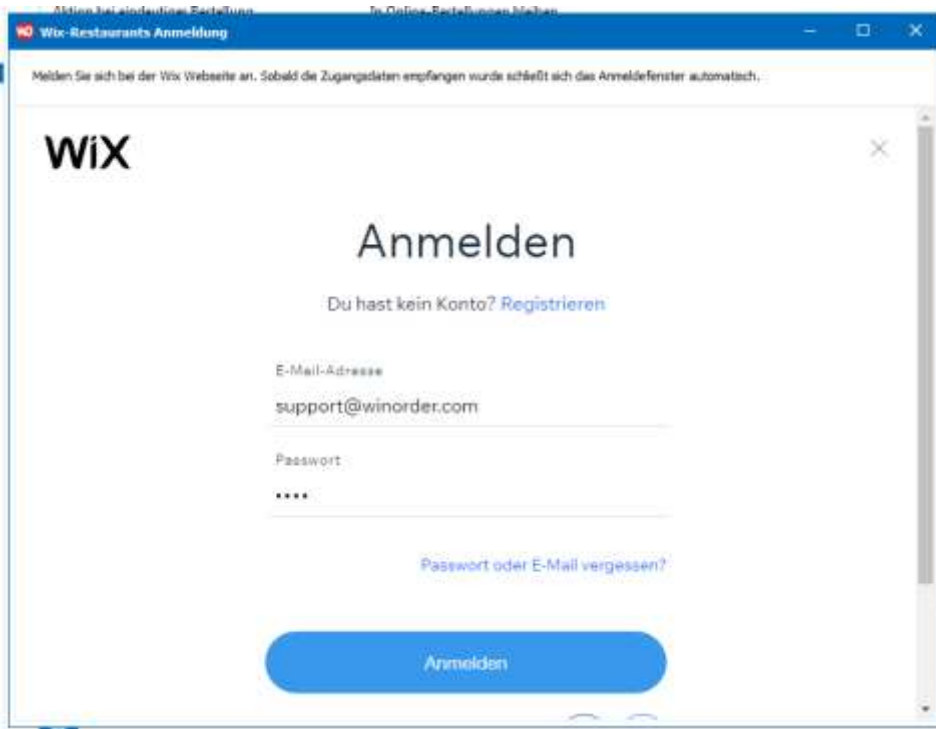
Aktion bei eindeutiger Bestellung In Online-Bestellungen bleiben

WO Wix-Restaurants Anmeldung

Melden Sie sich bei der Wix Webseite an. Sobald die Zugangsdaten empfangen wurde schließt sich das Anmeldefenster automatisch.

WiX

Anmelden

Du hast kein Konto? Registrieren

E-Mail-Adresse

support@winorder.com

Passwort

••••

Passwort oder E-Mail vergessen?

Anmelden